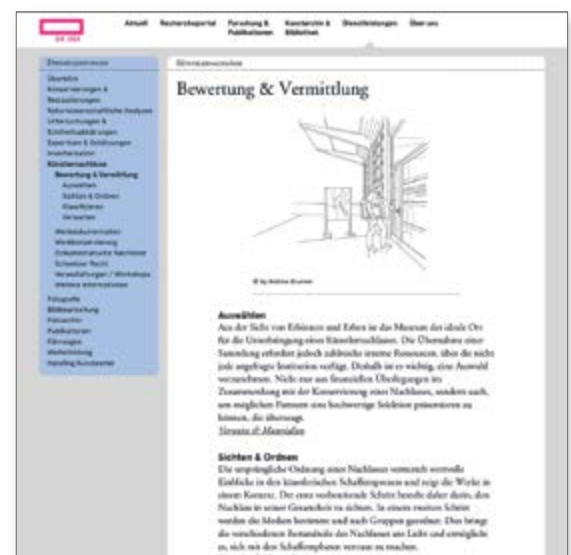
SIK ISEA

Aktuell Recherche­portal Forschung & Publikationen Kunstarchiv & Bibliothek Dienstleistungen Über uns

Dienstleistungen

Übersicht
Konservierungen & Restaurierungen
Naturwissenschaftliche Analysen
Untersuchungen & Echtheitsabklärungen
Expertisen & Schätzungen
Inventarisation
Künstlernachlässe
Bewertung & Vermittlung
Auswählen
Sichten & Ordnen
Klassifizieren
Verwerten
Werkdokumentation
Werkbetrachtung
Dokumentierte Nachlässe
Schweizer Recht
Veranstaltungen / Workshops
Weitere Informationen
Fotografie
Bildberatung
Fotoarchiv
Publikationen
Führungen
Weiterbildung
Handling Kunstwerke

Künstlernachlässe

Bewertung & Vermittlung

© by Andrea Brunner

Auswählen
Aus der Sicht von Erbinnen und Erben ist das Museum der ideale Ort für die Unterbringung eines Künstlernachlasses. Die Übernahme einer Sammlung erfordert jedoch zahlreiche interne Ressourcen, über die nicht jede angefragte Institution verfügt. Deshalb ist es wichtig, eine Auswahl vorzunehmen. Nicht nur aus finanziellen Überlegungen im Zusammenhang mit der Konservierung eines Nachlasses, sondern auch, um möglichen Partnern eine hochwertige Selektion präsentieren zu können, die überzeugt.
Versuche & Materialien

Sichten & Ordnen
Die ursprüngliche Ordnung eines Nachlasses vermittelt wertvolle Einblicke in den künstlerischen Schaffensprozess und zeigt die Werke in einem Kontext. Der erste vorbereitende Schritt besteht daher darin, den Nachlass in seiner Gesamtheit zu sichten. In einem zweiten Schritt werden die Medien bestimmt und nach Gruppen geordnet. Dies bringt die verschiedenen Bestandteile des Nachlasses ans Licht und ermöglicht es, sich mit den Schaffensphasen vertraut zu machen.